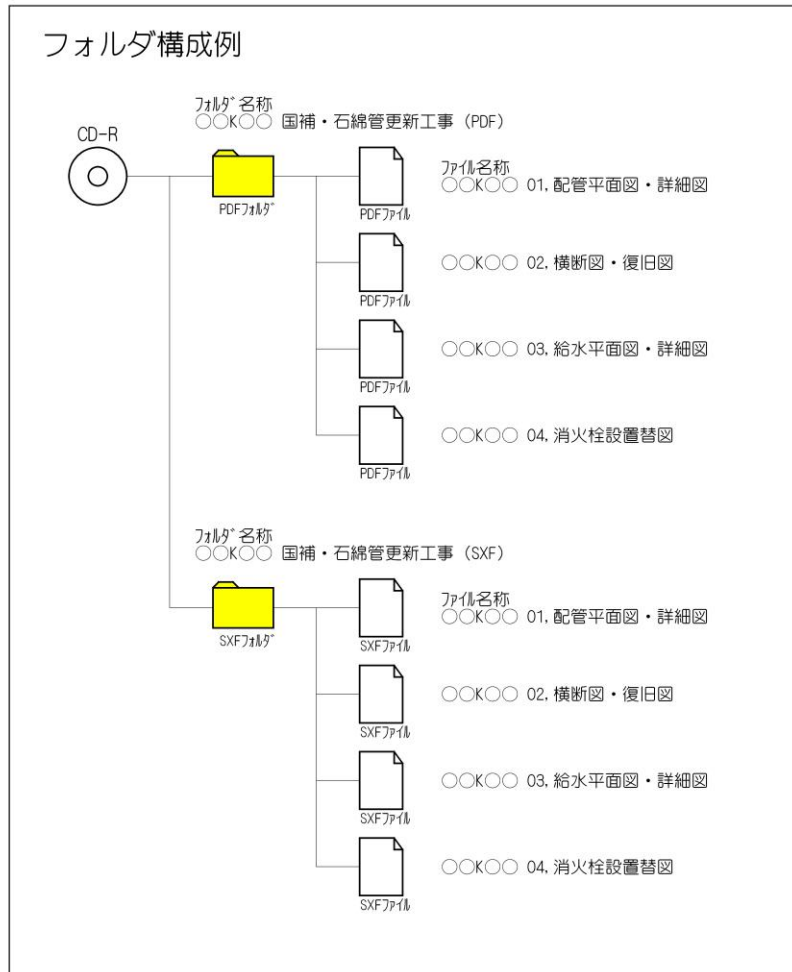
フォルダ構成例

CD-R

ﾌｫﾙﾀﾞ名称
○○K○○ 国補・石綿管更新工事（PDF）

PDFﾌｫﾙﾀﾞ

ﾌｧｲﾙ名称
○○K○○ 01.配管平面図・詳細図
PDFﾌｧｲﾙ

○○K○○ 02.横断図・復旧図
PDFﾌｧｲﾙ

○○K○○ 03.給水平面図・詳細図
PDFﾌｧｲﾙ

○○K○○ 04.消火栓設置替図
PDFﾌｧｲﾙ

ﾌｫﾙﾀﾞ名称
○○K○○ 国補・石綿管更新工事（SXF）

SXFﾌｫﾙﾀﾞ

ﾌｧｲﾙ名称
○○K○○ 01.配管平面図・詳細図
SXFﾌｧｲﾙ

○○K○○ 02.横断図・復旧図
SXFﾌｧｲﾙ

○○K○○ 03.給水平面図・詳細図
SXFﾌｧｲﾙ

○○K○○ 04.消火栓設置替図
SXFﾌｧｲﾙ